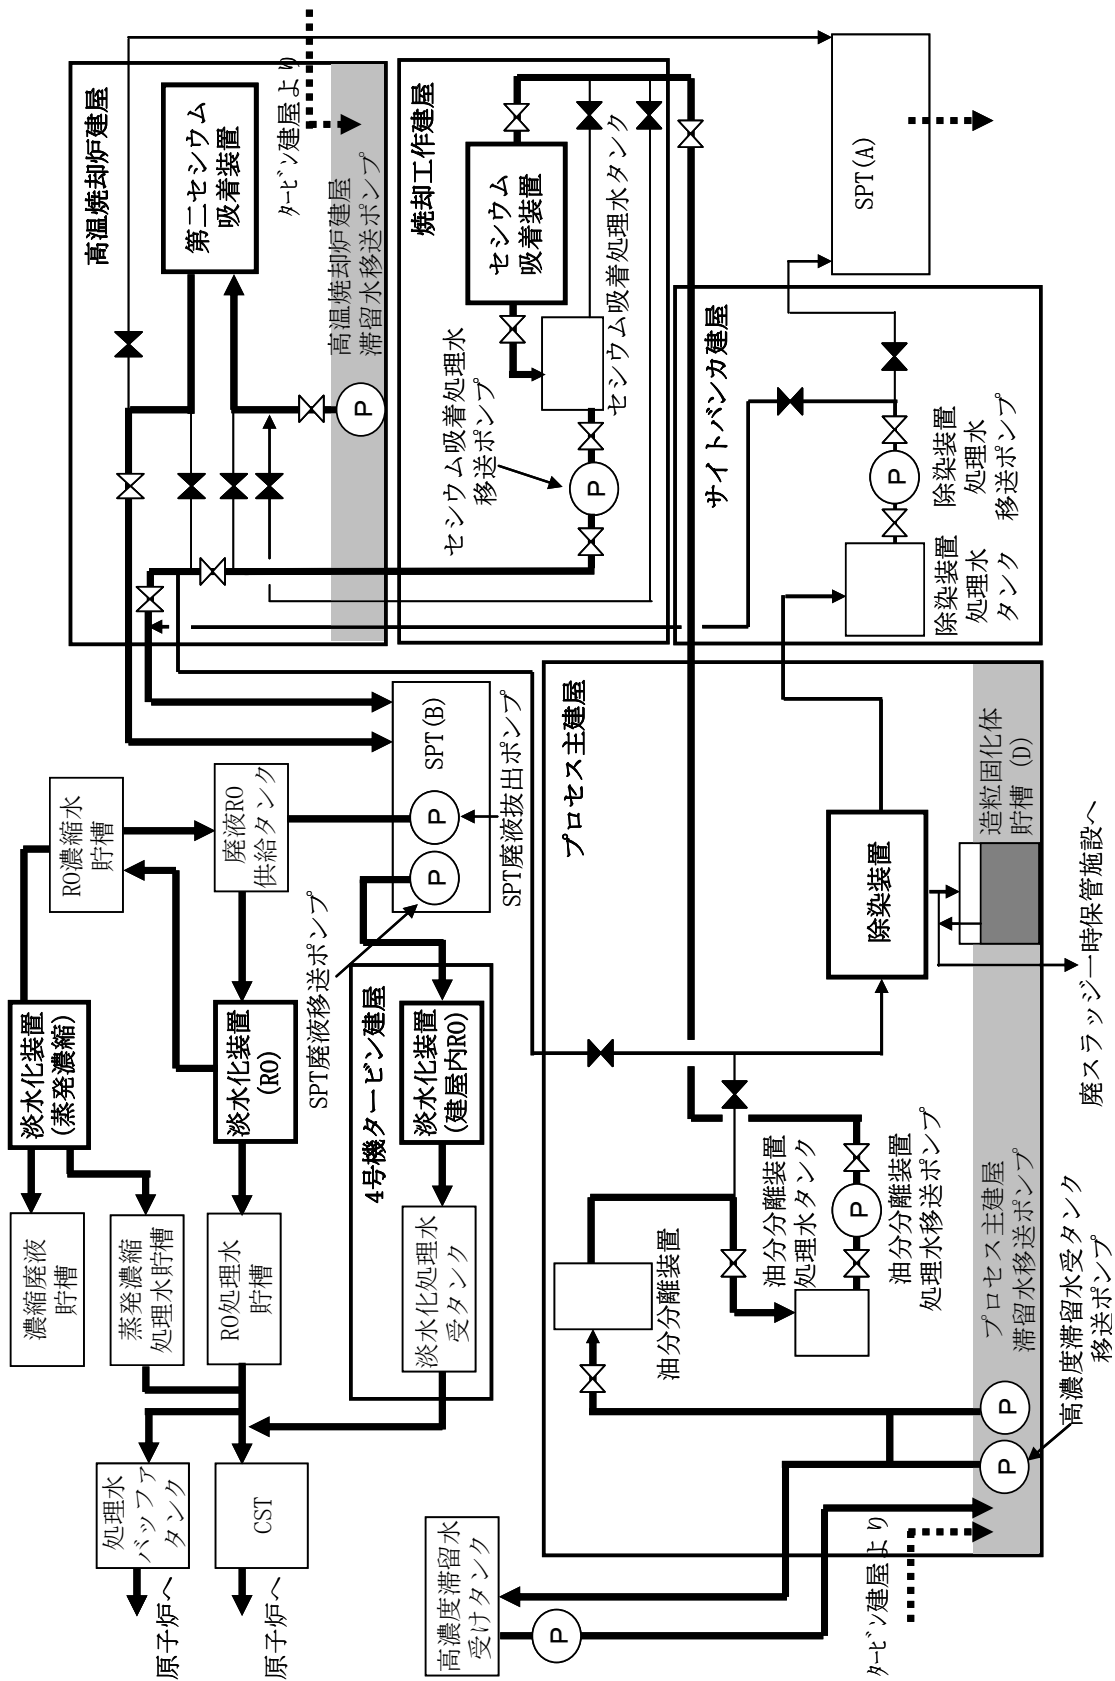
高温焼却炉建屋
第二セシウム吸着装置
タービン建屋より
高温焼却炉建屋滞留水移送ポンプ
P
焼却工作建屋
セシウム吸着装置
セシウム吸着処理水タンク
セシウム吸着処理水移送ポンプ
P
SPT(A)
サイトバンカ建屋
除染装置処理水タンク
除染装置処理水移送ポンプ
P
RO濃縮水貯槽
廃液RO供給タンク
SPT(B)
P
P
SPT廃液抜出ポンプ
SPT廃液移送ポンプ
淡水化装置(蒸発濃縮)
淡水化装置(RO)
4号機タービン建屋
淡水化装置(建屋内RO)
濃縮廃液貯槽
蒸発濃縮処理水貯槽
RO処理水貯槽
淡水化処理水受タンク
処理水バッファタンク
CST
原子炉へ
原子炉へ
プロセス主建屋
除染装置
造粒固化体貯槽(D)
廃スラッジ一時保管施設へ
油分分離装置
油分分離装置処理水タンク
P
油分分離装置処理水移送ポンプ
プロセス主建屋滞留水移送ポンプ
P
P
高濃度滞留水受タンク移送ポンプ
高濃度滞留水受けタンク
P
タービン建屋より